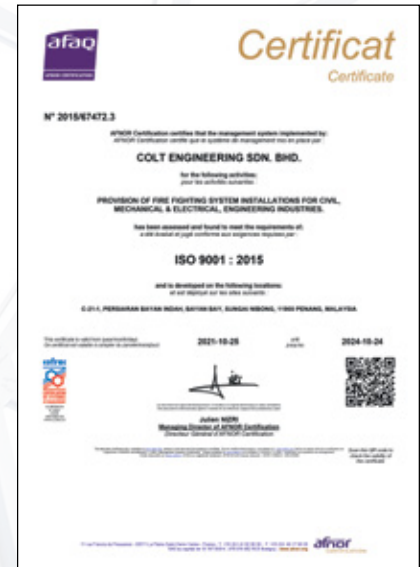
afaq

Certificat
Certificate

N° 2018/67472.3

AFNOR Certification certifies that the management system implemented by:
AFNOR Certification certifie que le système de management mis en place par :

COLT ENGINEERING SDN. BHD.

for the following activities:
pour les activités suivantes :

PROVISION OF FIRE FIGHTING SYSTEM INSTALLATIONS FOR CIVIL, MECHANICAL & ELECTRICAL, ENGINEERING INDUSTRIES.

has been assessed and found to meet the requirements of:
a été évalué et jugé conforme aux exigences requises par :

ISO 9001 : 2015

and is developed on the following locations:
et est déployé sur les sites suivants :

C-21-1, PERSIARAN BAYAN INDAH, BAYAN BAY, SUNGAI NIBONG, 11900 PENANG, MALAYSIA

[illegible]

2021-10-25

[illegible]

2024-10-24

Julien NIZRI
Managing Director of AFNOR Certification
Directeur Général d'AFNOR Certification

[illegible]

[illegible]

afnor